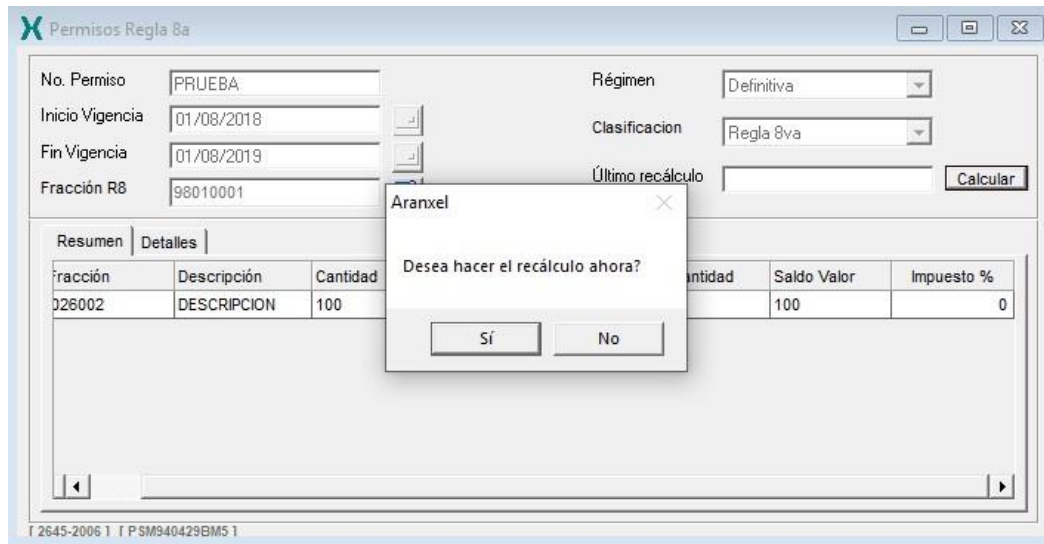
Permisos Regla 8a

No. Permiso PRUEBA
Inicio Vigencia 01/08/2018
Fin Vigencia 01/08/2019
Fracción R8 98010001

Régimen Definitiva
Clasificacion Regla 8va
Último recálculo
Calcular

Resumen | Detalles

| racción | Descripción | Cantidad | ntidad | Saldo Valor | Impuesto % |
|---|---|---|---|---|---|
| )26002 | DESCRIPCION | 100 | | 100 | 0 |

Aranxel
Desea hacer el recálculo ahora?
Sí No

[ 2645-2006 ] [ PSM940429BM5 ]